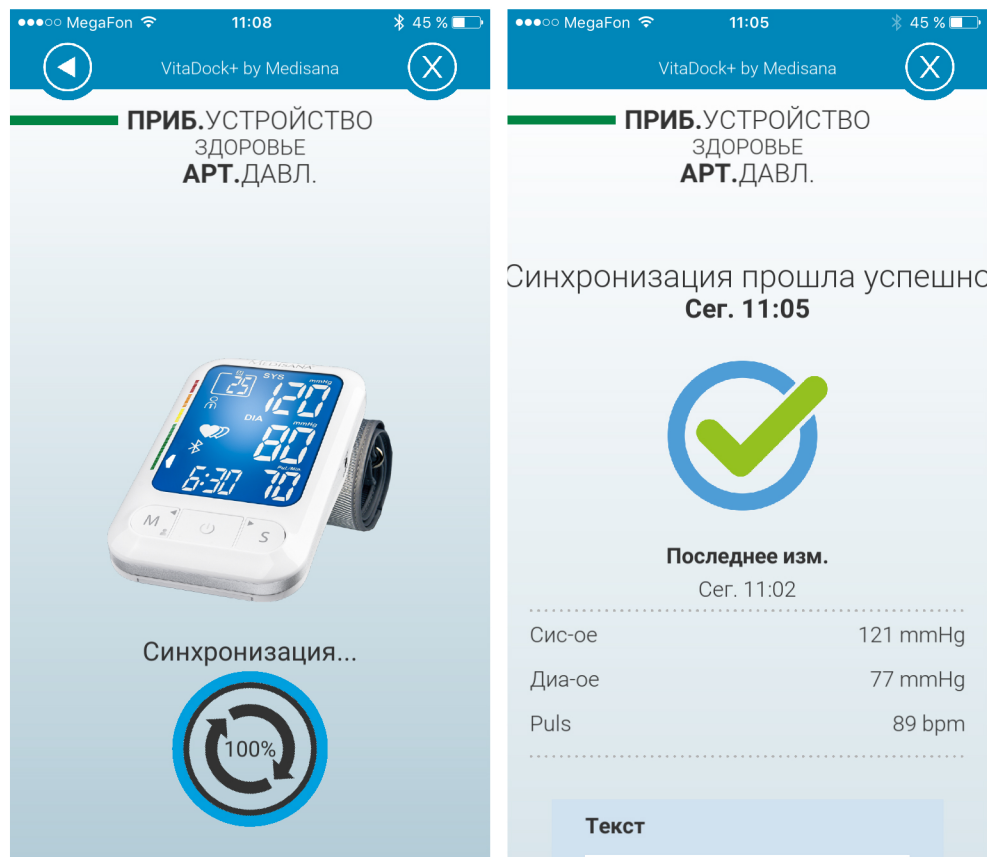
●●●○○ MegaFon 11:08 45 %

VitaDock+ by Medisana

ПРИБ.УСТРОЙСТВО
ЗДОРОВЬЕ
АРТ.ДАВЛ.

MEDISANA
25
SYS
mmHg
120
DIA
mmHg
80
Pul./Min.
6:30
70
M
S

Синхронизация...

100%

●●●○○ MegaFon 11:05 45 %

VitaDock+ by Medisana

ПРИБ.УСТРОЙСТВО
ЗДОРОВЬЕ
АРТ.ДАВЛ.

Синхронизация прошла успешно
Сег. 11:05

Последнее изм.
Сег. 11:02

| | |
|---|---|
| Сис-ое | 121 mmHg |
| Диа-ое | 77 mmHg |
| Puls | 89 bpm |

Текст